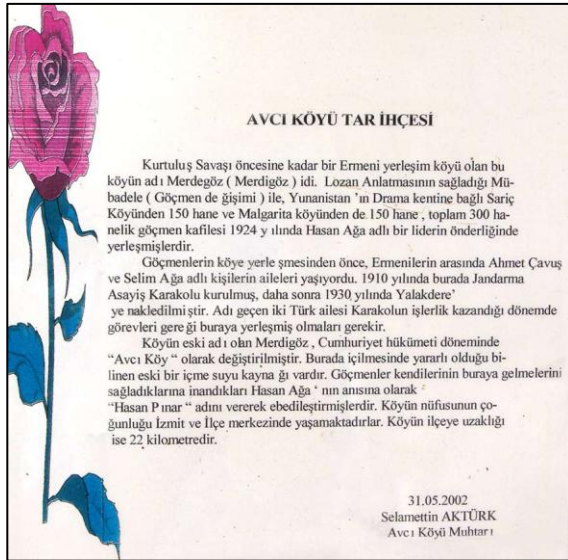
AVCI KÖYÜ TAR İHÇESİ

Kurtuluş Savaşı öncesine kadar bir Ermeni yerleşim köyü olan bu köyün adı Merdegöz ( Merdigöz ) idi. Lozan Anlatmasının sağladığı Mübadele ( Göçmen de ğişimi ) ile, Yunanistan 'ın Drama kentine bağlı Sariç Köyünden 150 hane ve Malgarita köyünden de 150 hane , toplam 300 hanelik göçmen kafilesi 1924 y ılında Hasan Ağa adlı bir liderin önderliğinde yerleşmişlerdir.

Göçmenlerin köye yerle şmesinden önce, Ermenilerin arasında Ahmet Çavuş ve Selim Ağa adlı kişilerin aileleri yaşıyordu. 1910 yılında burada Jandarma Asayiş Karakolu kurulmuş, daha sonra 1930 yılında Yalakdere' ye nakledilmiştir. Adı geçen iki Türk ailesi Karakolun işlerlik kazandığı dönemde görevleri gere ği buraya yerleşmiş olmaları gerekir.

Köyün eski ad ı olan Merdigöz , Cumhuriyet hükümeti döneminde "Avcı Köy " olarak değiştirilmiştir. Burada içilmesinde yararlı olduğu bilinen eski bir içme suyu kayna ğı vardır. Göçmenler kendilerinin buraya gelmelerini sağladıklarına inandıkları Hasan Ağa ' nın anısına olarak "Hasan P ınar " adını vererek ebedileştirmişlerdir. Köyün nüfusunun çoğunluğu İzmit ve İlçe merkezinde yaşamaktadırlar. Köyün ilçeye uzaklığı ise 22 kilometredir.

31.05.2002
Selamettin AKTÜRK
Avc ı Köyü Muhtar ı